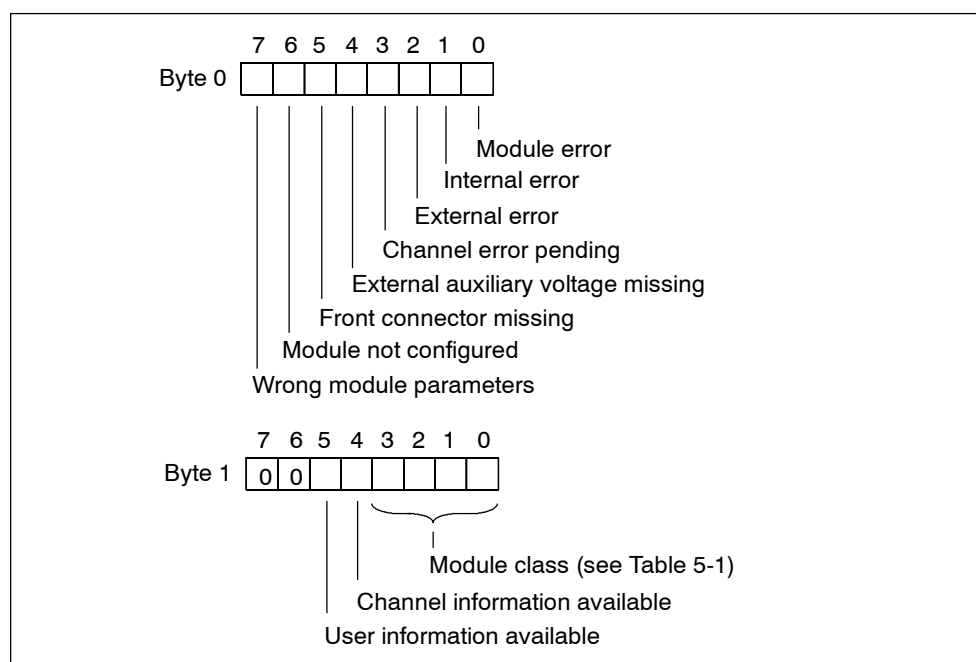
7 6 5 4 3 2 1 0

Byte 0

Module error

Internal error

External error

Channel error pending

External auxiliary voltage missing

Front connector missing

Module not configured

Wrong module parameters

7 6 5 4 3 2 1 0

Byte 1

0 0

Module class (see Table 5-1)

Channel information available

User information available